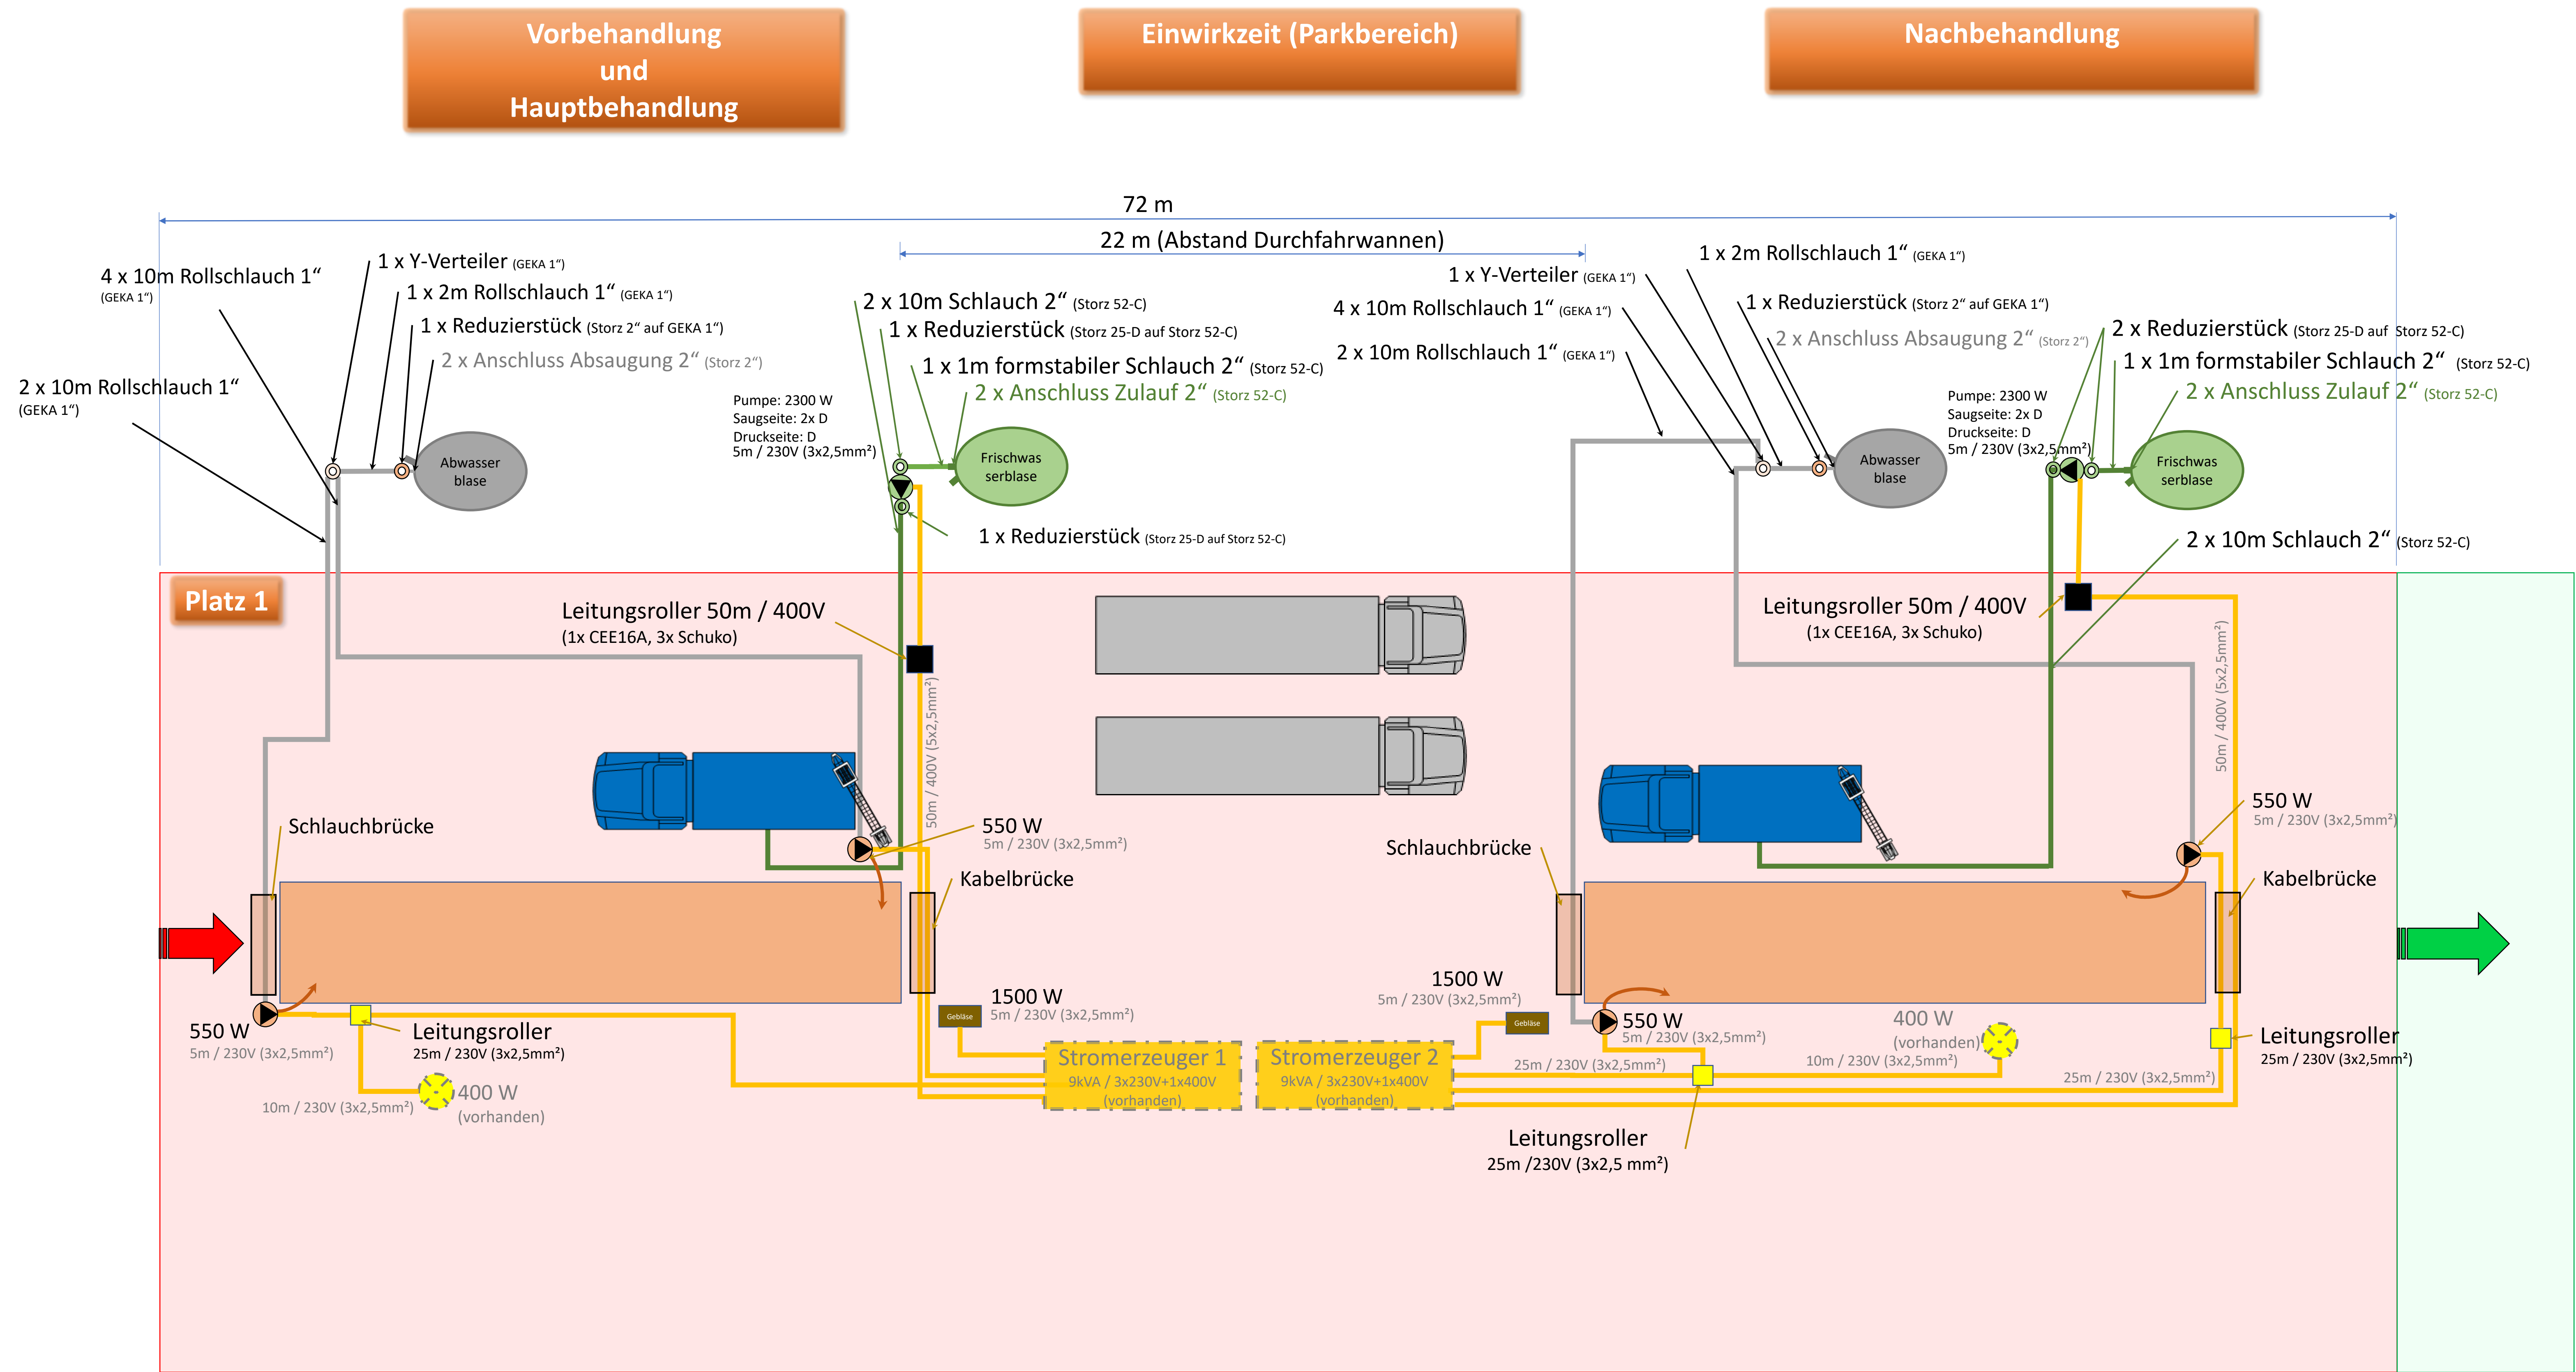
Vorbehandlung und Hauptbehandlung

Einwirkzeit (Parkbereich)

Nachbehandlung

72 m

22 m (Abstand Durchfahrwannen)

4 x 10m Rollschlauch 1“ (GEKA 1“)

2 x 10m Rollschlauch 1“ (GEKA 1“)

1 x Y-Verteiler (GEKA 1“)

1 x 2m Rollschlauch 1“ (GEKA 1“)

1 x Reduzierstück (Storz 2“ auf GEKA 1“)

2 x Anschluss Absaugung 2“ (Storz 2“)

Abwasserblase

2 x 10m Schlauch 2“ (Storz 52-C)

1 x Reduzierstück (Storz 25-D auf Storz 52-C)

1 x 1m formstabiler Schlauch 2“ (Storz 52-C)

2 x Anschluss Zulauf 2“ (Storz 52-C)

Pumpe: 2300 W
Saugseite: 2x D
Druckseite: D
5m / 230V (3x2,5mm²)

Frischwasserblase

1 x Reduzierstück (Storz 25-D auf Storz 52-C)

1 x Y-Verteiler (GEKA 1“)

4 x 10m Rollschlauch 1“ (GEKA 1“)

2 x 10m Rollschlauch 1“ (GEKA 1“)

1 x 2m Rollschlauch 1“ (GEKA 1“)

1 x Reduzierstück (Storz 2“ auf GEKA 1“)

2 x Anschluss Absaugung 2“ (Storz 2“)

2 x Reduzierstück (Storz 25-D auf Storz 52-C)

1 x 1m formstabiler Schlauch 2“ (Storz 52-C)

2 x Anschluss Zulauf 2“ (Storz 52-C)

Pumpe: 2300 W
Saugseite: 2x D
Druckseite: D
5m / 230V (3x2,5mm²)

Abwasserblase

Frischwasserblase

2 x 10m Schlauch 2“ (Storz 52-C)

Platz 1

Leitungsroller 50m / 400V
(1x CEE16A, 3x Schuko)

Leitungsroller 50m / 400V
(1x CEE16A, 3x Schuko)

50m / 400V (5x2,5mm²)

50m / 400V (5x2,5mm²)

Schlauchbrücke

550 W
5m / 230V (3x2,5mm²)

Kabelbrücke

Schlauchbrücke

550 W
5m / 230V (3x2,5mm²)

Kabelbrücke

550 W
5m / 230V (3x2,5mm²)

Leitungsroller
25m / 230V (3x2,5mm²)

400 W
(vorhanden)

10m / 230V (3x2,5mm²)

1500 W
5m / 230V (3x2,5mm²)

Gebläse

Stromerzeuger 1
9kVA / 3x230V+1x400V
(vorhanden)

Stromerzeuger 2
9kVA / 3x230V+1x400V
(vorhanden)

1500 W
5m / 230V (3x2,5mm²)

Gebläse

25m / 230V (3x2,5mm²)

550 W
5m / 230V (3x2,5mm²)

400 W
(vorhanden)

10m / 230V (3x2,5mm²)

25m / 230V (3x2,5mm²)

Leitungsroller
25m / 230V (3x2,5mm²)

Leitungsroller
25m /230V (3x2,5 mm²)